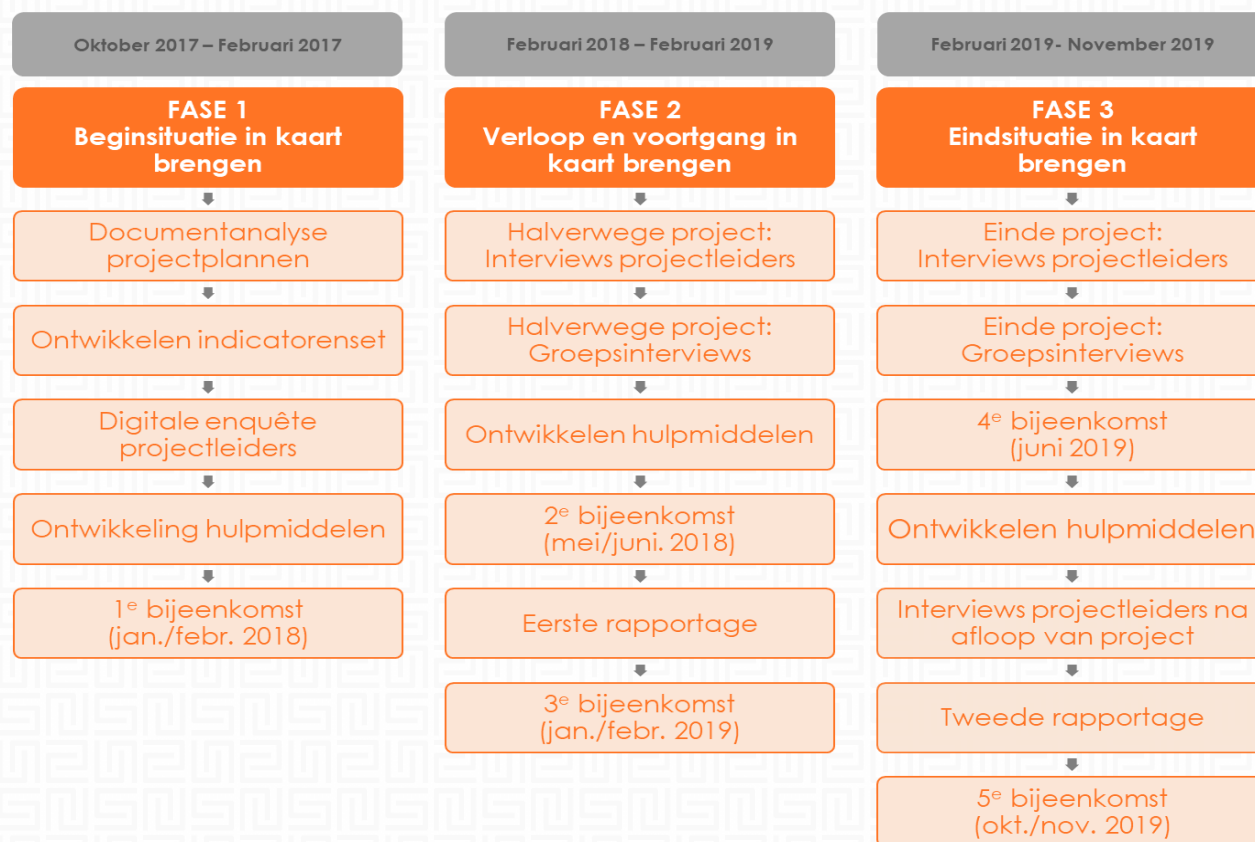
Oktober 2017 – Februari 2017

FASE 1
Beginsituatie in kaart brengen

Documentanalyse projectplannen

Ontwikkelen indicatorenset

Digitale enquête projectleiders

Ontwikkeling hulpmiddelen

1$^e$ bijeenkomst (jan./febr. 2018)

Februari 2018 – Februari 2019

FASE 2
Verloop en voortgang in kaart brengen

Halverwege project: Interviews projectleiders

Halverwege project: Groepsinterviews

Ontwikkelen hulpmiddelen

2$^e$ bijeenkomst (mei/juni. 2018)

Eerste rapportage

3$^e$ bijeenkomst (jan./febr. 2019)

Februari 2019- November 2019

FASE 3
Eindsituatie in kaart brengen

Einde project: Interviews projectleiders

Einde project: Groepsinterviews

4$^e$ bijeenkomst (juni 2019)

Ontwikkelen hulpmiddelen

Interviews projectleiders na afloop van project

Tweede rapportage

5$^e$ bijeenkomst (okt./nov. 2019)